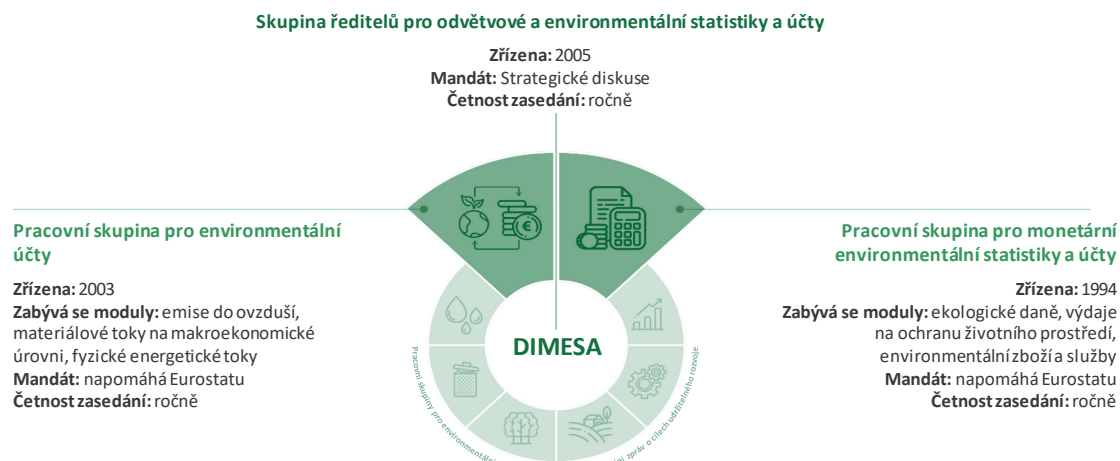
Skupina ředitelů pro odvětvové a environmentální statistiky a účty

**Zřízena:** 2005
**Mandát:** Strategické diskuse
**Četnost zasedání:** ročně

Pracovní skupina pro environmentální účty

**Zřízena:** 2003
**Zabývá se moduly:** emise do ovzduší, materiálové toky na makroekonomické úrovni, fyzické energetické toky
**Mandát:** napomáhá Eurostatu
**Četnost zasedání:** ročně

DIMESA

Pracovní skupiny pro environmentální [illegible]

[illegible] zpráv o cílech udržitelného rozvoje

Pracovní skupina pro monetární environmentální statistiky a účty

**Zřízena:** 1994
**Zabývá se moduly:** ekologické daně, výdaje na ochranu životního prostředí, environmentální zboží a služby
**Mandát:** napomáhá Eurostatu
**Četnost zasedání:** ročně